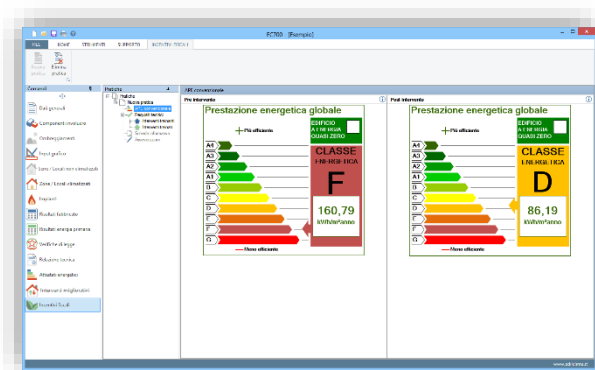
EC700 - [Esempio]

FILE HOME STRUMENTI SUPPORTO INCENTIVI FISCALI

Nuova pratica Elimina pratica

Comandi

Dati generali

Componenti involucro

Ombreggiamenti

Input grafico

Zone / Locali non climatizzati

Zona / Locali climatizzati

Impianti

Risultati fabbisogno

Risultati energia primaria

Verifiche di legge

Relazione tecnica

Attestati energetici

Interventi migliorativi

Incentivi fiscali

Progetto

Pratiche

Nuova pratica

APE convenzionale

Pre intervento

Prestazione energetica globale

Più efficiente

EDIFICIO A ENERGIA QUASI ZERO

A4

A3

A2

A1

B

C

D

E

F

G

CLASSE ENERGETICA

F

160,79 kWh/m²anno

Meno efficiente

Post intervento

Prestazione energetica globale

Più efficiente

EDIFICIO A ENERGIA QUASI ZERO

A4

A3

A2

A1

B

C

D

E

F

G

CLASSE ENERGETICA

D

86,19 kWh/m²anno

Meno efficiente

www.acca.it